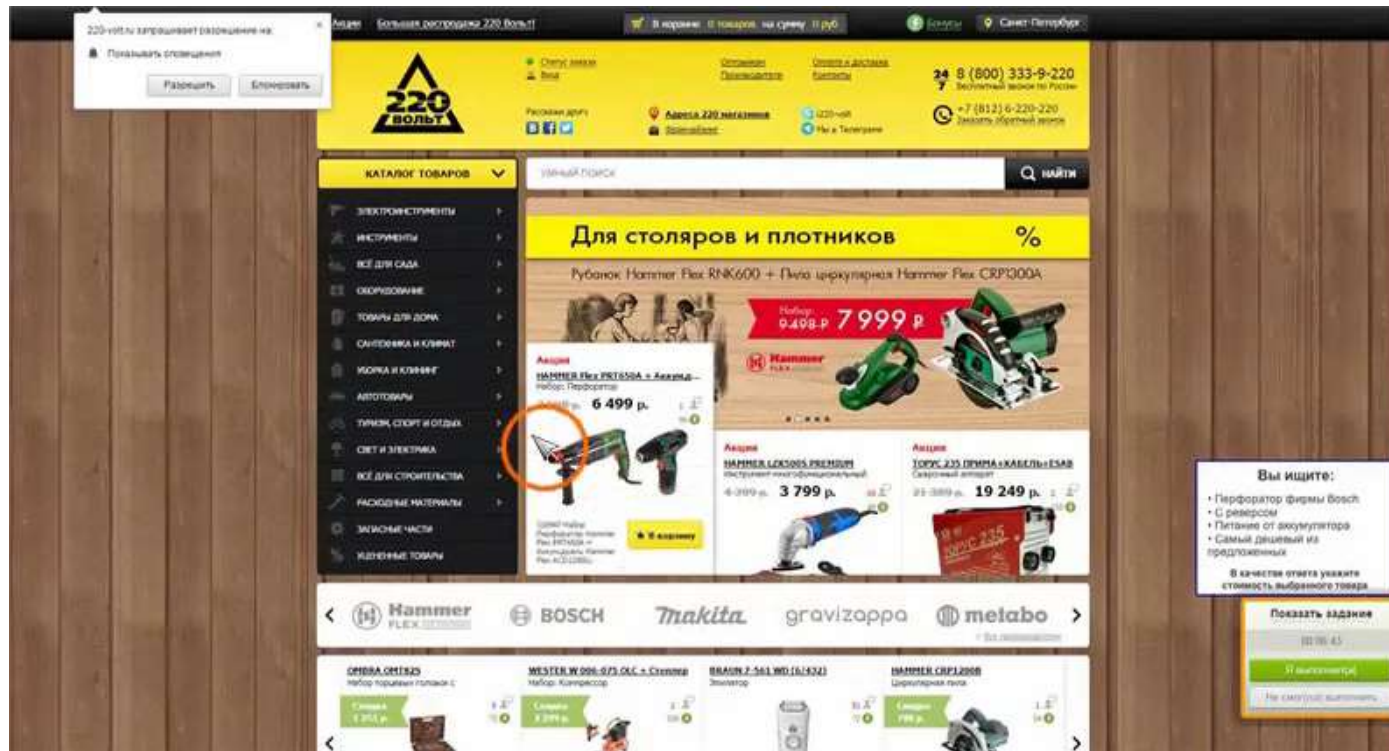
220-volt.ru запрашивает разрешение на:
Показывать оповещения
Разрешить Блокировать

Акции Большая распродажа 220 Вольт
В корзине 0 товаров на сумму 0 руб
Бонусы
Санкт-Петербург

220 ВОЛЬТ
Статус заказа
Вход
Оплата
Производители
Оплата и доставка
Контакты
24 7 8 (800) 333-9-220
Бесплатный звонок по России
Расскажи другу
Адреса 220 магазинов
Франчайзинг
i220-volt
Мы в Телеграме
+7 (812) 6-220-220
Заказать обратный звонок

КАТАЛОГ ТОВАРОВ
Умный поиск
НАЙТИ

ЭЛЕКТРОИНСТРУМЕНТЫ
ИНСТРУМЕНТЫ
ВСЁ ДЛЯ САДА
ОБОРУДОВАНИЕ
ТОВАРЫ ДЛЯ ДОМА
САНТЕХНИКА И КЛИМАТ
УБОРКА И КЛИНИНГ
АВТОТОВАРЫ
ТУРИЗМ, СПОРТ И ОТДЫХ
СВЕТ И ЭЛЕКТРИКА
ВСЁ ДЛЯ СТРОИТЕЛЬСТВА
РАСХОДНЫЕ МАТЕРИАЛЫ
ЗАПАСНЫЕ ЧАСТИ
УЦЕНЕННЫЕ ТОВАРЫ

Для столяров и плотников %
Рубанок Hammer Flex RNK600 + Пила циркулярная Hammer Flex CRP1300A
Набор 9 498 ₽ 7 999 ₽
Hammer FLEX

Акция
HAMMER Flex PRT650A + Аккумуд...
Набор: Перфоратор
6 499 р.
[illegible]
В корзину

Акция
HAMMER LZK500S PREMIUM
Инструмент многофункциональный
4 399 р. 3 799 р.

Акция
ТОРУС 235 ПРИМА+КАБЕЛЬ+ESAB
Сварочный аппарат
21 399 р. 19 249 р.

Hammer FLEX
BOSCH
makita
gravizoppa
metabo
Все производители

OMBRA OMT82S
Набор торцевых головок с
WESTER W 006-075 OLC + Степлер
Набор: Компрессор
BRAUN F-561 WD (6/432)
Эпилятор
HAMMER CRP1200B
Циркулярная пила

Вы ищите:
• Перфоратор фирмы Bosch
• С реверсом
• Питание от аккумулятора
• Самый дешевый из предложенных
В качестве ответа укажите стоимость выбранного товара

Показать задание
00:06:43
Я выполнил(а)
Не смог(ла) выполнить